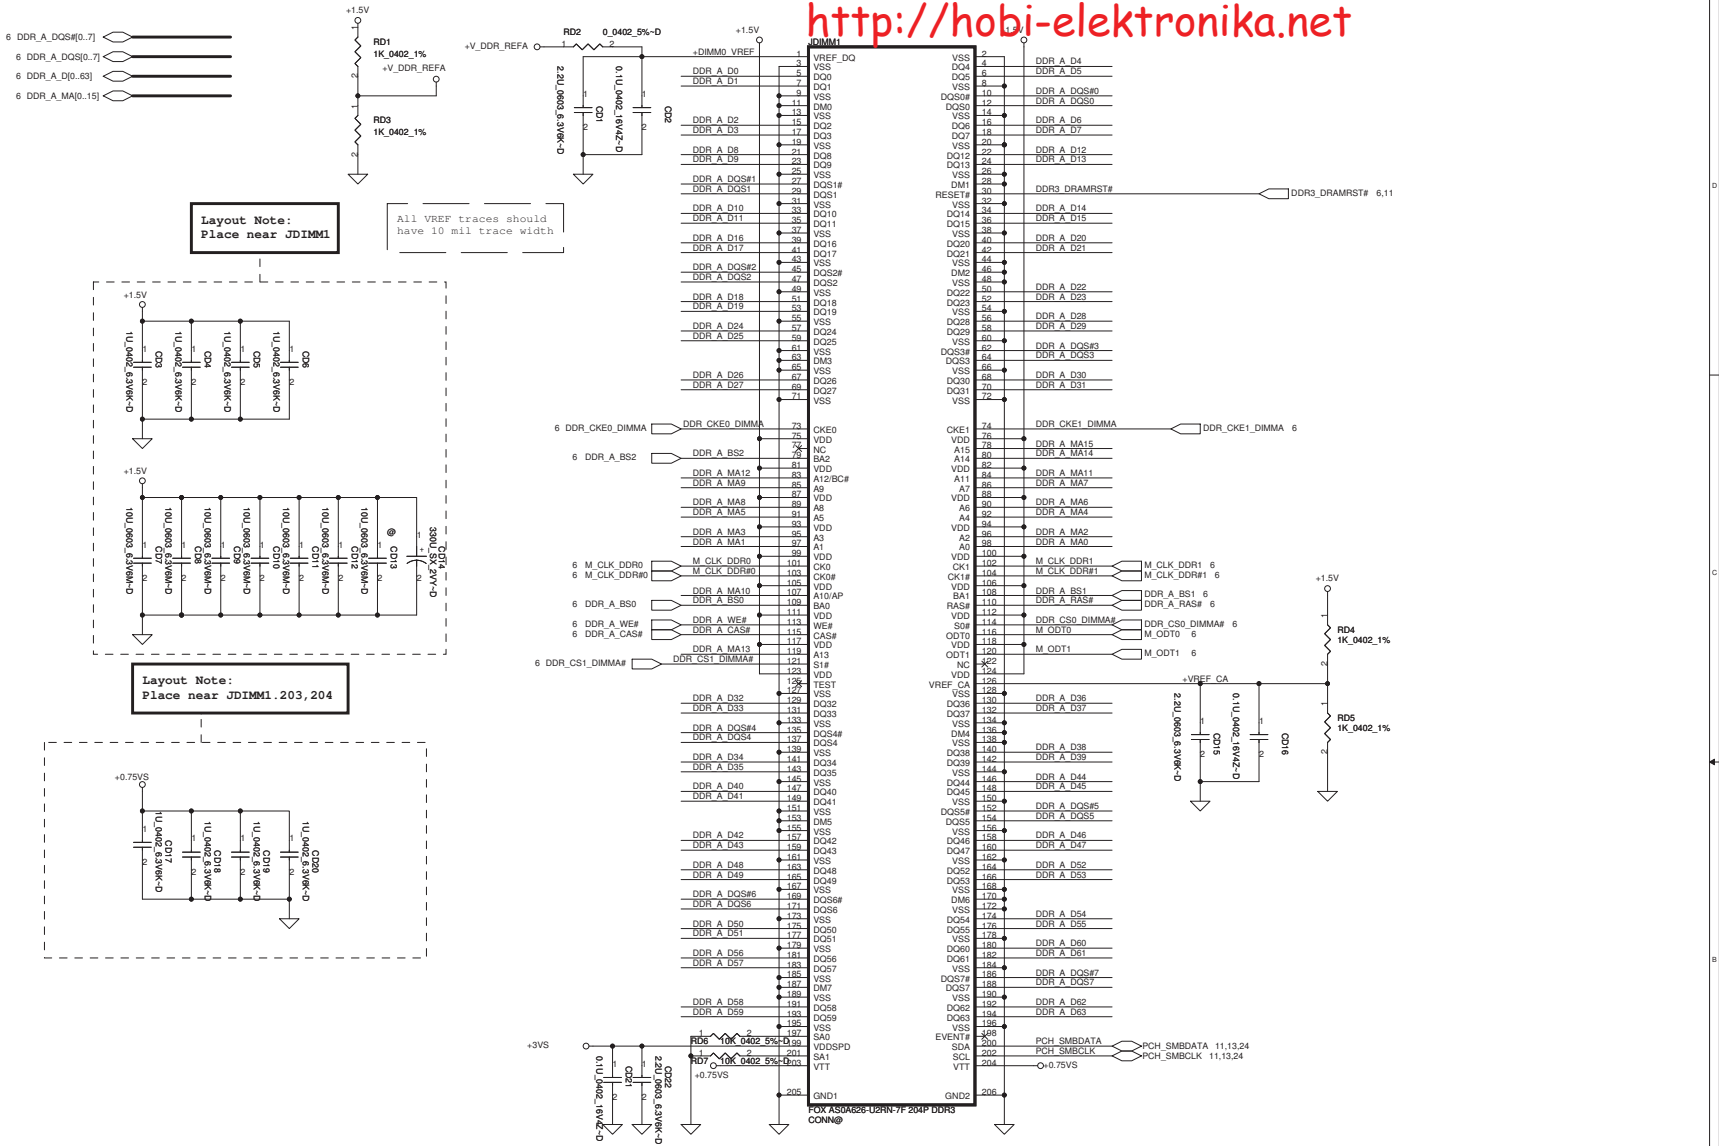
http://hobi-elektronika.net

6 DDR_A_DQS#[0..7]
6 DDR_A_DQS[0..7]
6 DDR_A_D[0..63]
6 DDR_A_MA[0..15]

+1.5V
RD1
1K_0402_1%
+V_DDR_REFA
RD3
1K_0402_1%

+V_DDR_REFA
RD2
0_0402_5%~D
+1.5V
+DIMM0_VREF
2.2U_0603_6.3V6K~D
CD1
0.1U_0402_16V4Z~D
CD2

Layout Note:
Place near JDIMM1

All VREF traces should have 10 mil trace width

+1.5V
1U_0402_6.3V6K~D CD3
1U_0402_6.3V6K~D CD4
1U_0402_6.3V6K~D CD5
1U_0402_6.3V6K~D CD6

+1.5V
10U_0603_6.3V6M~D CD7
10U_0603_6.3V6M~D CD8
10U_0603_6.3V6M~D CD9
10U_0603_6.3V6M~D CD10
10U_0603_6.3V6M~D CD11
10U_0603_6.3V6M~D CD12
10U_0603_6.3V6M~D CD13
@
330U_SX_2VY~D CD14

Layout Note:
Place near JDIMM1.203,204

+0.75VS
1U_0402_6.3V6K~D CD17
1U_0402_6.3V6K~D CD18
1U_0402_6.3V6K~D CD19
1U_0402_6.3V6K~D CD20

JDIMM1
VREF_DQ VSS DQ0 DQ1 VSS DM0 VSS DQ2 DQ3 VSS DQ8 DQ9 VSS DQS1# DQS1 VSS DQ10 DQ11 VSS DQ16 DQ17 VSS DQS2# DQS2 VSS DQ18 DQ19 VSS DQ24 DQ25 VSS DM3 VSS DQ26 DQ27 VSS
CKE0 VDD NC BA2 VDD A12/BC# A9 VDD A8 A5 VDD A3 A1 VDD CK0 CK0# VDD A10/AP BA0 VDD WE# CAS# VDD A13 S1# VDD TEST VSS DQ32 DQ33 VSS DQS4# DQS4 VSS DQ34 DQ35 VSS DQ40 DQ41 VSS DM5 VSS DQ42 DQ43 VSS DQ48 DQ49 VSS DQS6# DQS6 VSS DQ50 DQ51 VSS DQ56 DQ57 VSS DM7 VSS DQ58 DQ59 VSS SA0 VDDSPD SA1 VTT GND1
VSS DQ4 DQ5 VSS DQS0# DQS0 VSS DQ6 DQ7 VSS DQ12 DQ13 VSS DM1 RESET# VSS DQ14 DQ15 VSS DQ20 DQ21 VSS DM2 VSS DQ22 DQ23 VSS DQ28 DQ29 VSS DQS3# DQS3 VSS DQ30 DQ31 VSS
CKE1 VDD A15 A14 VDD A11 A7 VDD A6 A4 VDD A2 A0 VDD CK1 CK1# VDD BA1 RAS# VDD S0# ODT0 VDD ODT1 NC VDD VREF_CA VSS DQ36 DQ37 VSS DM4 VSS DQ38 DQ39 VSS DQ44 DQ45 VSS DQS5# DQS5 VSS DQ46 DQ47 VSS DQ52 DQ53 VSS DM6 VSS DQ54 DQ55 VSS DQ60 DQ61 VSS DQS7# DQS7 VSS DQ62 DQ63 VSS EVENT# SDA SCL VTT GND2
FOX AS0A626-U2RN-7F 204P DDR3
CONN@

DDR_A_D0 DDR_A_D1 DDR_A_D2 DDR_A_D3 DDR_A_D8 DDR_A_D9 DDR_A_DQS#1 DDR_A_DQS1 DDR_A_D10 DDR_A_D11 DDR_A_D16 DDR_A_D17 DDR_A_DQS#2 DDR_A_DQS2 DDR_A_D18 DDR_A_D19 DDR_A_D24 DDR_A_D25 DDR_A_D26 DDR_A_D27
6 DDR_CKE0_DIMMA DDR_CKE0_DIMMA
6 DDR_A_BS2 DDR_A_BS2
DDR_A_MA12 DDR_A_MA9 DDR_A_MA8 DDR_A_MA5 DDR_A_MA3 DDR_A_MA1
6 M_CLK_DDR0 M_CLK_DDR0
6 M_CLK_DDR#0 M_CLK_DDR#0
DDR_A_MA10
6 DDR_A_BS0 DDR_A_BS0
6 DDR_A_WE# DDR_A_WE#
6 DDR_A_CAS# DDR_A_CAS#
DDR_A_MA13
6 DDR_CS1_DIMMA# DDR_CS1_DIMMA#
DDR_A_D32 DDR_A_D33 DDR_A_DQS#4 DDR_A_DQS4 DDR_A_D34 DDR_A_D35 DDR_A_D40 DDR_A_D41 DDR_A_D42 DDR_A_D43 DDR_A_D48 DDR_A_D49 DDR_A_DQS#6 DDR_A_DQS6 DDR_A_D50 DDR_A_D51 DDR_A_D56 DDR_A_D57 DDR_A_D58 DDR_A_D59

DDR_A_D4 DDR_A_D5 DDR_A_DQS#0 DDR_A_DQS0 DDR_A_D6 DDR_A_D7 DDR_A_D12 DDR_A_D13
DDR3_DRAMRST# DDR3_DRAMRST# 6,11
DDR_A_D14 DDR_A_D15 DDR_A_D20 DDR_A_D21 DDR_A_D22 DDR_A_D23 DDR_A_D28 DDR_A_D29 DDR_A_DQS#3 DDR_A_DQS3 DDR_A_D30 DDR_A_D31
DDR_CKE1_DIMMA DDR_CKE1_DIMMA 6
DDR_A_MA15 DDR_A_MA14 DDR_A_MA11 DDR_A_MA7 DDR_A_MA6 DDR_A_MA4 DDR_A_MA2 DDR_A_MA0
M_CLK_DDR1 M_CLK_DDR1 6
M_CLK_DDR#1 M_CLK_DDR#1 6
DDR_A_BS1 DDR_A_BS1 6
DDR_A_RAS# DDR_A_RAS# 6
DDR_CS0_DIMMA# DDR_CS0_DIMMA# 6
M_ODT0 M_ODT0 6
M_ODT1 M_ODT1 6
+VREF_CA
DDR_A_D36 DDR_A_D37 DDR_A_D38 DDR_A_D39 DDR_A_D44 DDR_A_D45 DDR_A_DQS#5 DDR_A_DQS5 DDR_A_D46 DDR_A_D47 DDR_A_D52 DDR_A_D53 DDR_A_D54 DDR_A_D55 DDR_A_D60 DDR_A_D61 DDR_A_DQS#7 DDR_A_DQS7 DDR_A_D62 DDR_A_D63
PCH_SMBDATA PCH_SMBDATA 11,13,24
PCH_SMBCLK PCH_SMBCLK 11,13,24
+0.75VS

+1.5V
RD4
1K_0402_1%
RD5
1K_0402_1%
2.2U_0603_6.3V6K~D CD15
0.1U_0402_16V4Z~D CD16

+3VS
RD6 10K_0402_5%~D
RD7 10K_0402_5%~D
+0.75VS
0.1U_0402_16V4Z~D CD21
2.2U_0603_6.3V6K~D CD22